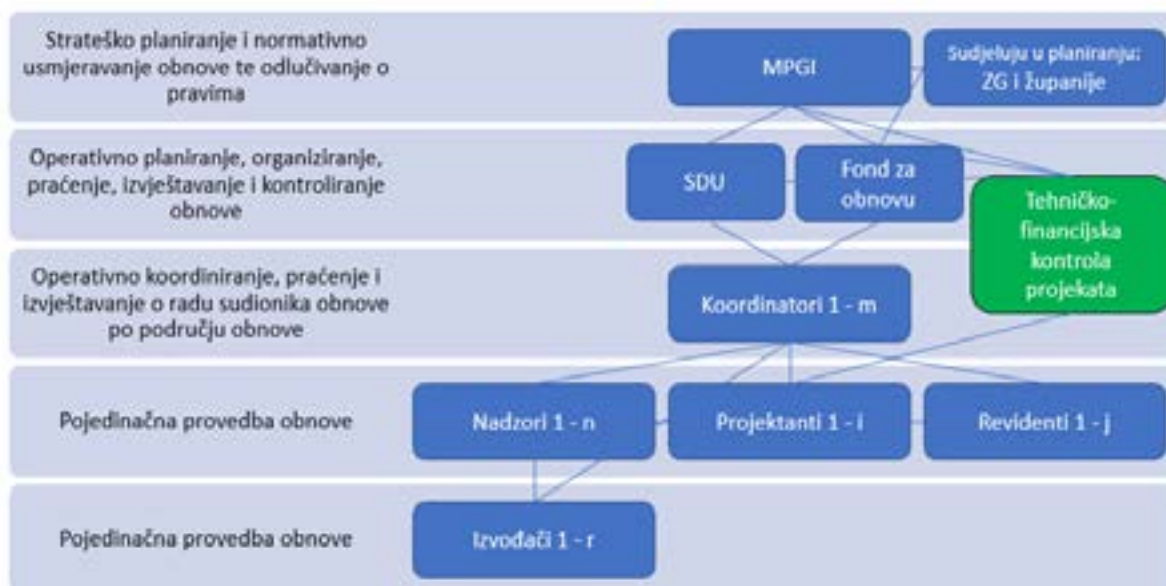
Strateško planiranje i normativno usmjeravanje obnove te odlučivanje o pravima

MPGI

Sudjeluju u planiranju: ZG i Županije

Operativno planiranje, organiziranje, praćenje, izvještavanje i kontroliranje obnove

SDU

Fond za obnovu

Tehničko-financijska kontrola projekata

Operativno koordiniranje, praćenje i izvještavanje o radu sudionika obnove po području obnove

Koordinatori 1 - m

Pojedinačna provedba obnove

Nadzori 1 - n

Projektanti 1 - i

Revidenti 1 - j

Pojedinačna provedba obnove

Izvođači 1 - r